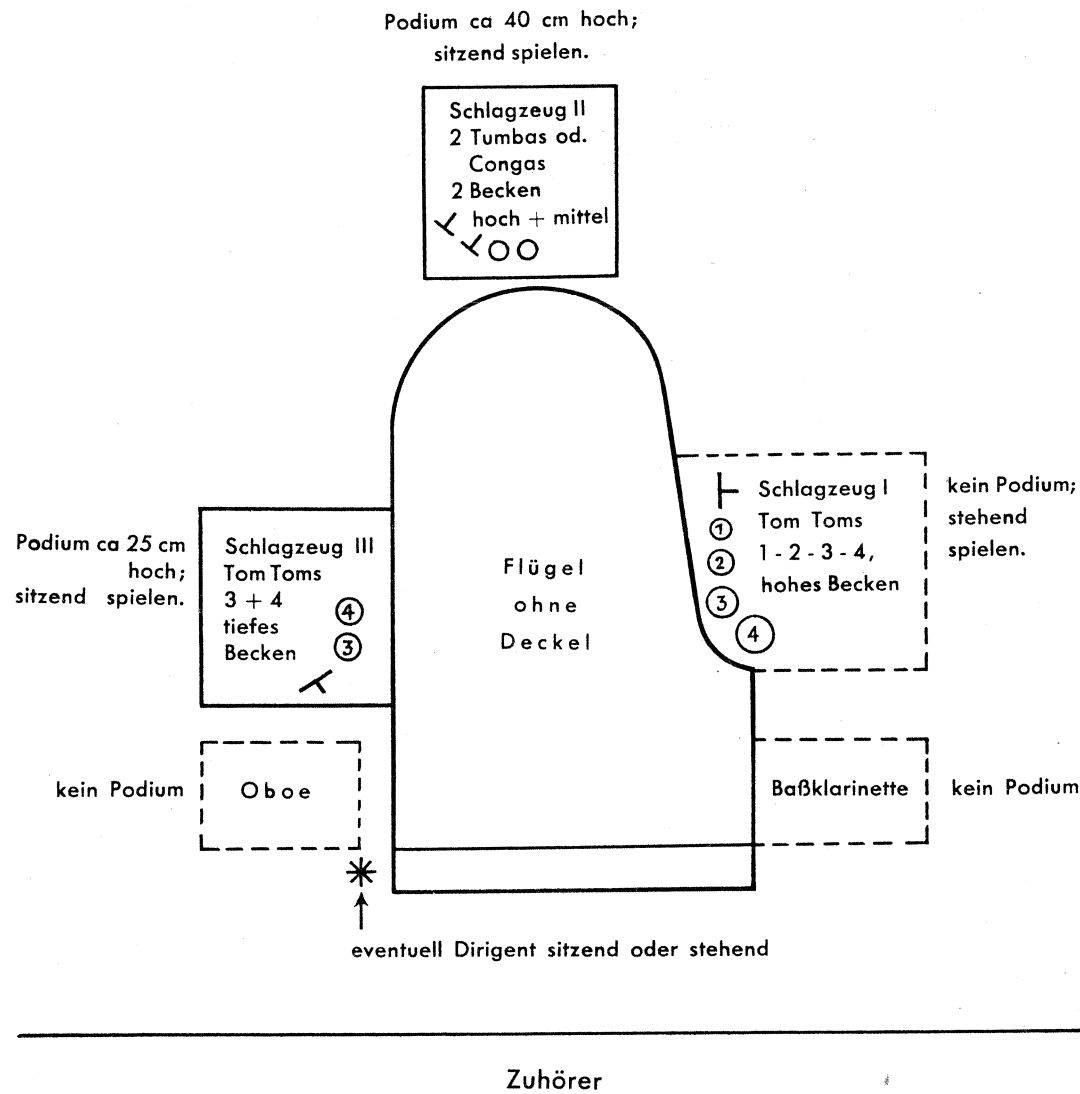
Podium ca 40 cm hoch; sitzend spielen.

Schlagzeug II
2 Tumbas od. Congas
2 Becken
hoch + mittel

Podium ca 25 cm hoch; sitzend spielen.

Schlagzeug III
Tom Toms
3 + 4
tiefes Becken
④
③

Flügel
ohne
Deckel

Schlagzeug I
Tom Toms
1 - 2 - 3 - 4,
hohes Becken
①
②
③
④

kein Podium; stehend spielen.

kein Podium

Oboe

Baßklarinette

kein Podium

eventuell Dirigent sitzend oder stehend

Zuhörer